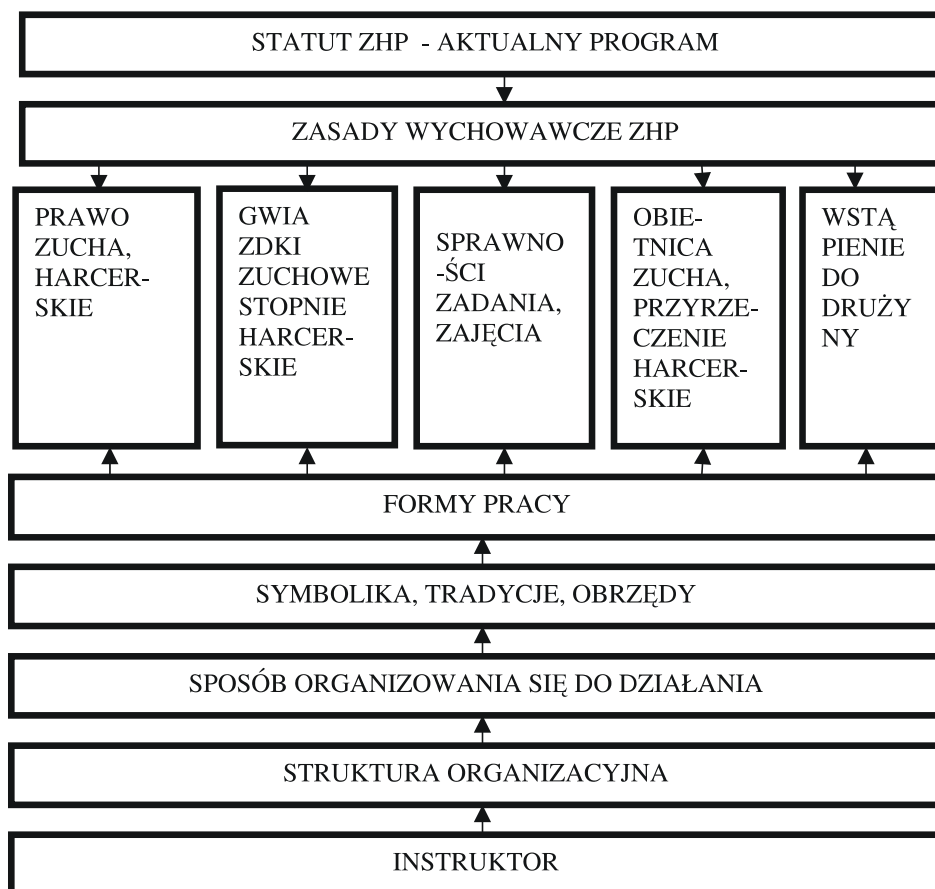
STATUT ZHP - AKTUALNY PROGRAM

ZASADY WYCHOWAWCZE ZHP

PRAWO ZUCHA, HARCERSKIE

GWIAZDKI ZUCHOWE STOPNIE HARCERSKIE

SPRAWNOŚCI ZADANIA, ZAJĘCIA

OBIETNICA ZUCHA, PRZYRZECZENIE HARCERSKIE

WSTĄPIENIE DO DRUŻYNY

FORMY PRACY

SYMBOLIKA, TRADYCJE, OBRZĘDY

SPOSÓB ORGANIZOWANIA SIĘ DO DZIAŁANIA

STRUKTURA ORGANIZACYJNA

INSTRUKTOR